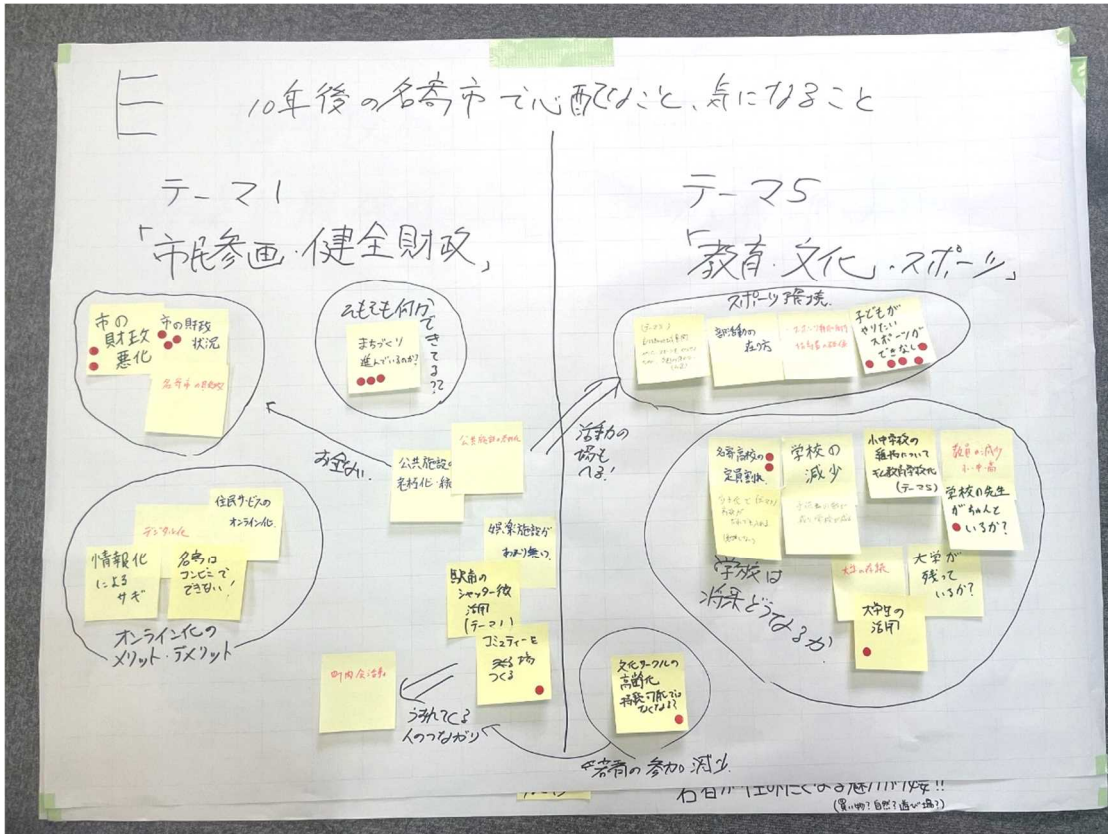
E

10年後の名寄市で心配なこと、気になること

テーマ1
「市民参画・健全財政」

市の財政悪化

市の財政状況

名寄市の財政

そもそも何ができてる??

まちづくり進んでいるのか?

お金がない

公共施設の老朽化・統廃合

公共施設の老朽化

住民サービスのオンライン化

デジタル化

情報化によるサギ

名寄はコンビニでできない!

オンライン化のメリット・デメリット

娯楽施設が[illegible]無い

駅前のシャッター街活用(テーマ1)

コミュニティーを作る場所つくる

町内会活動

うすれてくる人のつながり

活動の場もへる!

テーマ5
「教育・文化・スポーツ」

スポーツ環境

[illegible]

部活動の在り方

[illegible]

子どもがやりたいスポーツができない

名寄高校の定員割れ

学校の減少

小中学校の統廃合について(テーマ5)

教育の質

学校の先生がちゃんといるか?

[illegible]

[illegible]

学校は将来どうなるか

大学の存続

大学が残っているか?

大学生の活用

文化サークルの高齢化 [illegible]

若者の参加減少

若者が住みたくなる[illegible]!!
(買い物?自然?遊び場?)